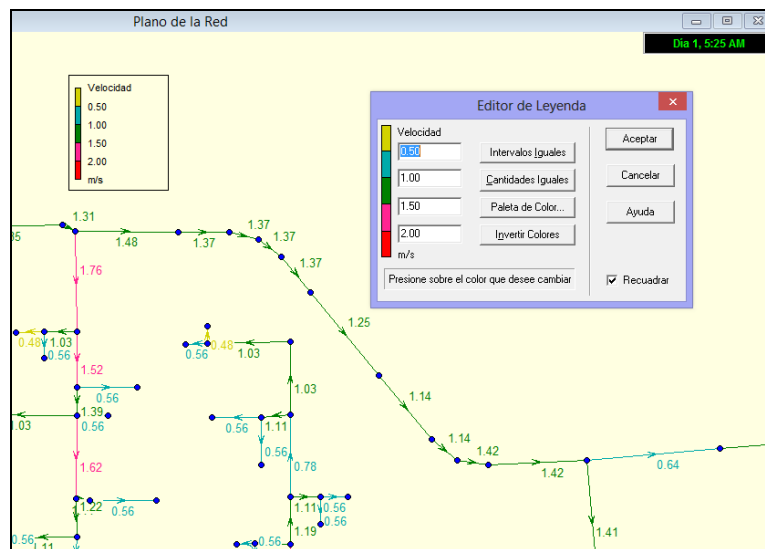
Plano de la Red

Dia 1, 5:25 AM

Velocidad
0.50
1.00
1.50
2.00
m/s

Editor de Leyenda

Velocidad
0.50
1.00
1.50
2.00
m/s

Intervalos Iguales
Cantidades Iguales
Paleta de Color...
Invertir Colores

Presione sobre el color que desee cambiar

Aceptar
Cancelar
Ayuda

Recuadrar

35
1.31
1.48
1.37
1.37
1.37
1.37
1.76
1.25
0.48
1.03
0.56
0.56
0.48
1.03
1.52
1.03
0.56
1.14
1.39
1.03
0.56
0.56
1.11
1.14
1.42
0.56
1.42
0.64
1.62
0.78
1.22
0.56
1.11
0.56
0.56
0.56
1.11
1.19
0.56
1.41